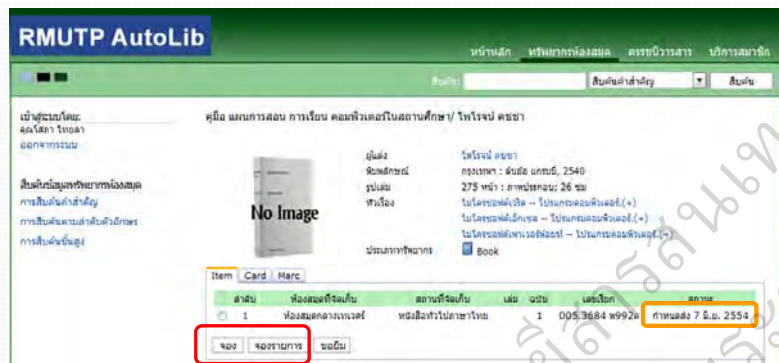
RMUTP AutoLib

หน้าหลัก ทรัพยากรห้องสมุด ดรรชนีวารสาร บริการสมาชิก

สืบค้น สืบค้นคำสำคัญ สืบค้น

เข้าสู่ระบบโดย: คุณโสภา ใจกุล
ออกจากระบบ

สืบค้นข้อมูลทรัพยากรห้องสมุด
การสืบค้นคำสำคัญ
การสืบค้นตามลำดับตัวอักษร
การสืบค้นขั้นสูง

คู่มือ แผนการสอน การเรียน คอมพิวเตอร์ในสถานศึกษา/ ไพโรจน์ คชชา

No Image

ผู้แต่ง ไพโรจน์ คชชา
พิมพลักษณ์ กรุงเทพฯ : ต้นอ้อ แกรมมี่, 2540
รูปเล่ม 275 หน้า : ภาพประกอบ; 26 ซม
หัวเรื่อง ไมโครซอฟท์เวิร์ด -- โปรแกรมคอมพิวเตอร์.(+)
ไมโครซอฟท์เอ็กเซล -- โปรแกรมคอมพิวเตอร์.(+)
ไมโครซอฟท์เพาเวอร์พ้อยท์ -- โปรแกรมคอมพิวเตอร์.(+)
ประเภททรัพยากร Book

Item Card Marc

| ลำดับ | ห้องสมุดที่จัดเก็บ | สถานที่จัดเก็บ | เล่ม | ฉบับ | เลขเรียก | สถานะ |
|---|---|---|---|---|---|---|
| 1 | ห้องสมุดกลางเทเวศร์ | หนังสือทั่วไปภาษาไทย | | 1 | 005.3684 พ992ค | กำหนดส่ง 7 มิ.ย. 2554 |

จอง จองรายการ ขอยืม